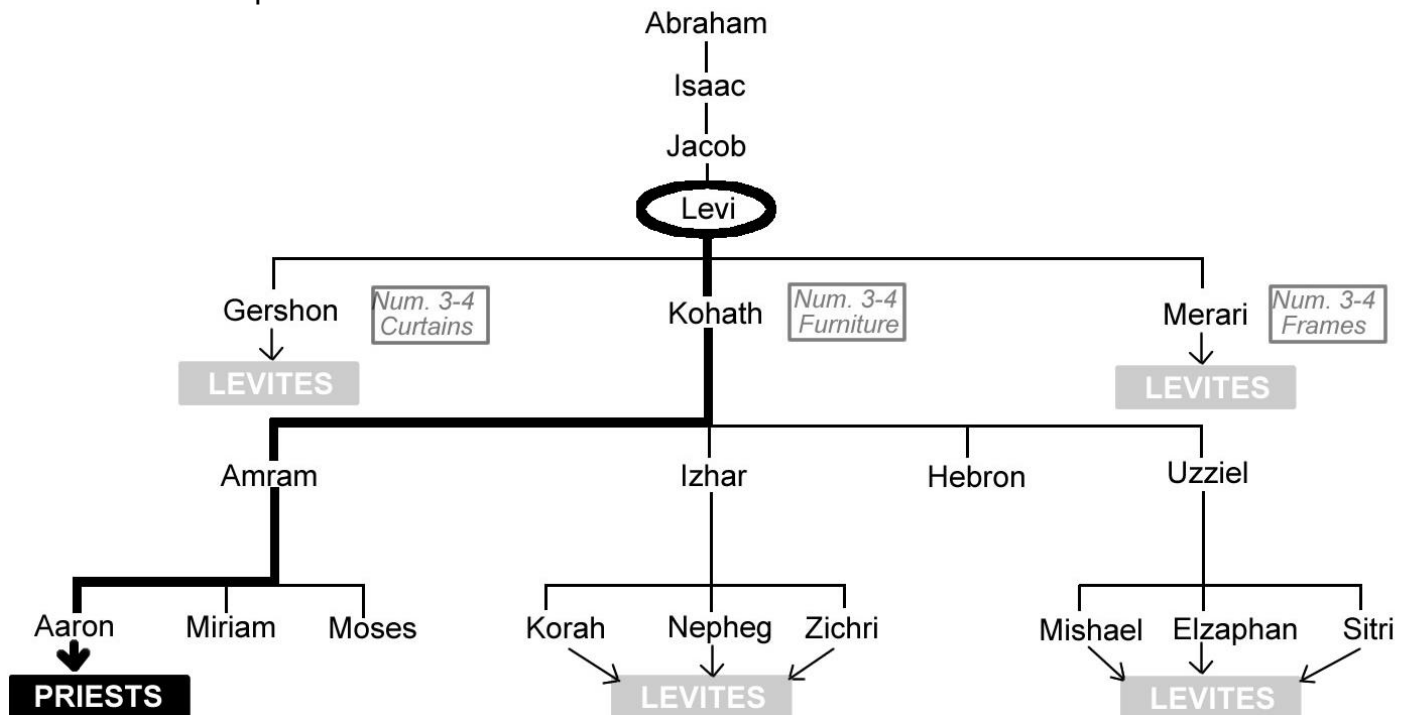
Abraham

Isaac

Jacob

Levi

Gershon

Num. 3-4 Curtains

LEVITES

Kohath

Num. 3-4 Furniture

Merari

Num. 3-4 Frames

LEVITES

Amram

Izhar

Hebron

Uzziel

Aaron

PRIESTS

Miriam

Moses

Korah

Nepheg

Zichri

LEVITES

Mishael

Elzaphan

Sitri

LEVITES